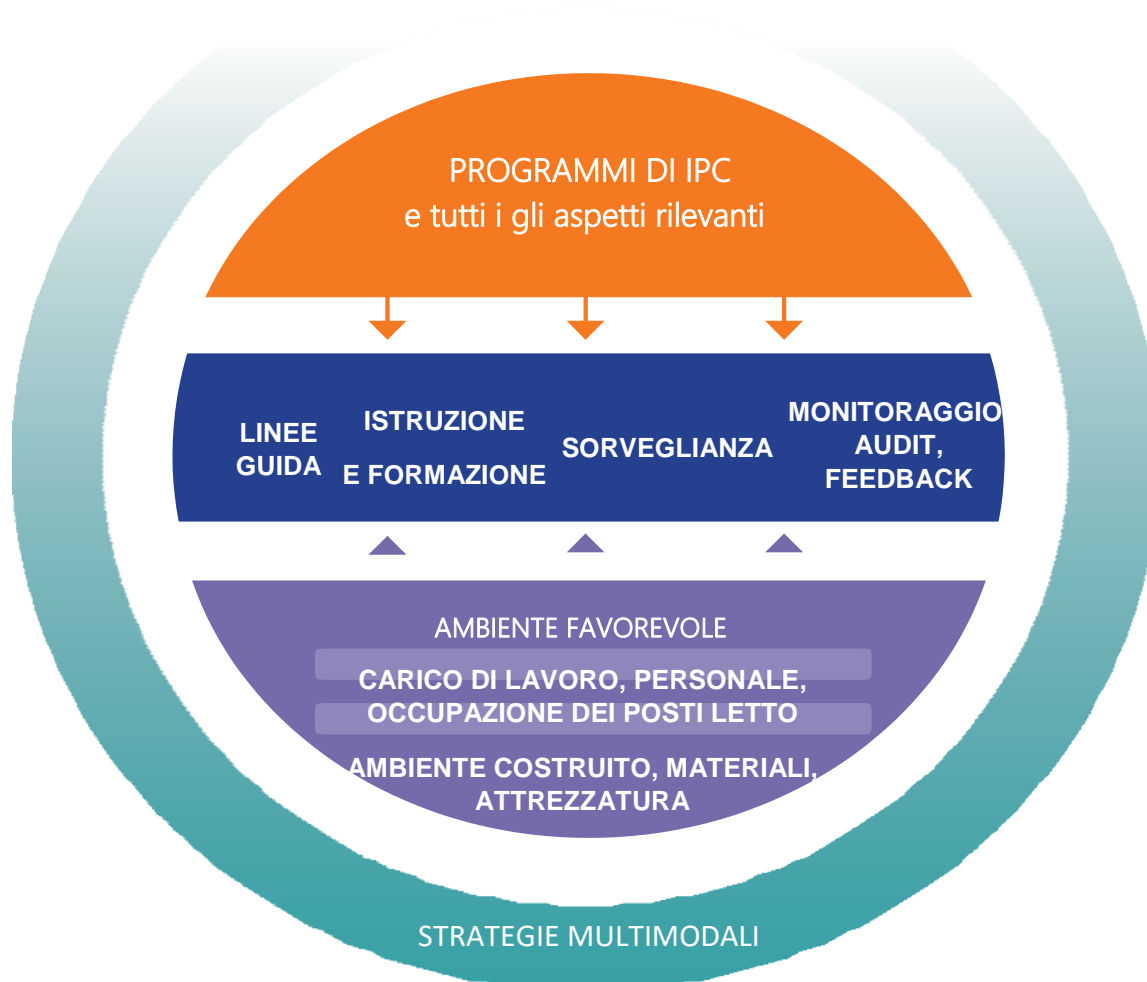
PROGRAMMI DI IPC
e tutti i gli aspetti rilevanti

LINEE GUIDA

ISTRUZIONE E FORMAZIONE

SORVEGLIANZA

MONITORAGGIO AUDIT, FEEDBACK

AMBIENTE FAVOREVOLE

CARICO DI LAVORO, PERSONALE, OCCUPAZIONE DEI POSTI LETTO

AMBIENTE COSTRUITO, MATERIALI, ATTREZZATURA

STRATEGIE MULTIMODALI